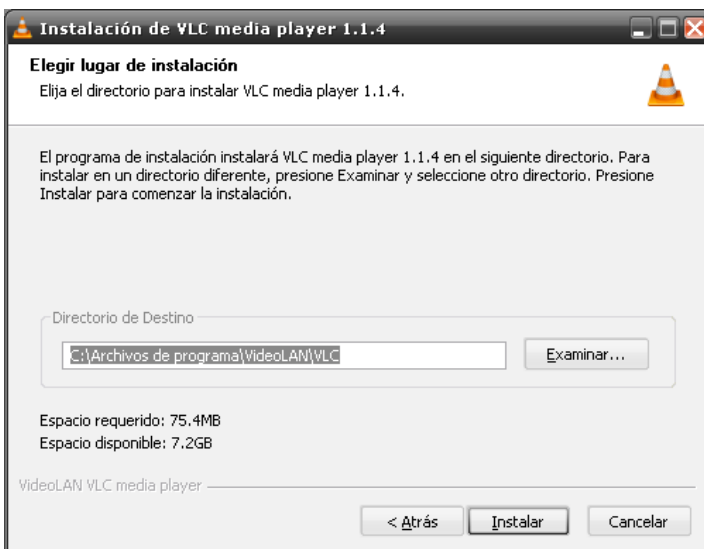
Instalación de VLC media player 1.1.4

Elegir lugar de instalación
Elija el directorio para instalar VLC media player 1.1.4.

El programa de instalación instalará VLC media player 1.1.4 en el siguiente directorio. Para instalar en un directorio diferente, presione Examinar y seleccione otro directorio. Presione Instalar para comenzar la instalación.

Directorio de Destino
C:\Archivos de programa\VideoLAN\VLC
Examinar...

Espacio requerido: 75.4MB
Espacio disponible: 7.2GB

VideoLAN VLC media player

< Atrás
Instalar
Cancelar